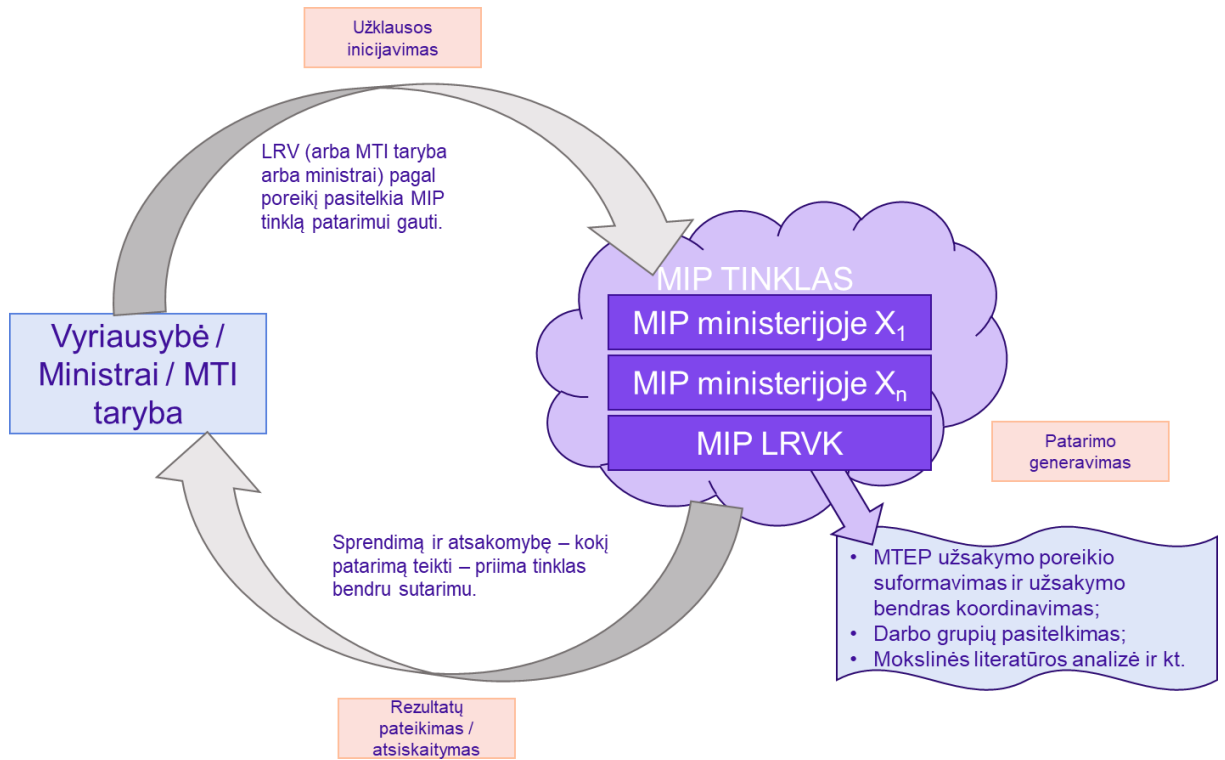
Užklausos inicijavimas

LRV (arba MTI taryba arba ministrai) pagal poreikį pasitelkia MIP tinklą patarimui gauti.

Vyriausybė / Ministrai / MTI taryba

MIP TINKLAS

MIP ministerijoje $X_1$

MIP ministerijoje $X_n$

MIP LRVK

Patarimo generavimas

Sprendimą ir atsakomybę – kokį patarimą teikti – priima tinklas bendru sutarimu.

• MTEP užsakymo poreikio suformavimas ir užsakymo bendras koordinavimas;
• Darbo grupių pasitelkimas;
• Mokslinės literatūros analizė ir kt.

Rezultatų pateikimas / atsiskaitymas